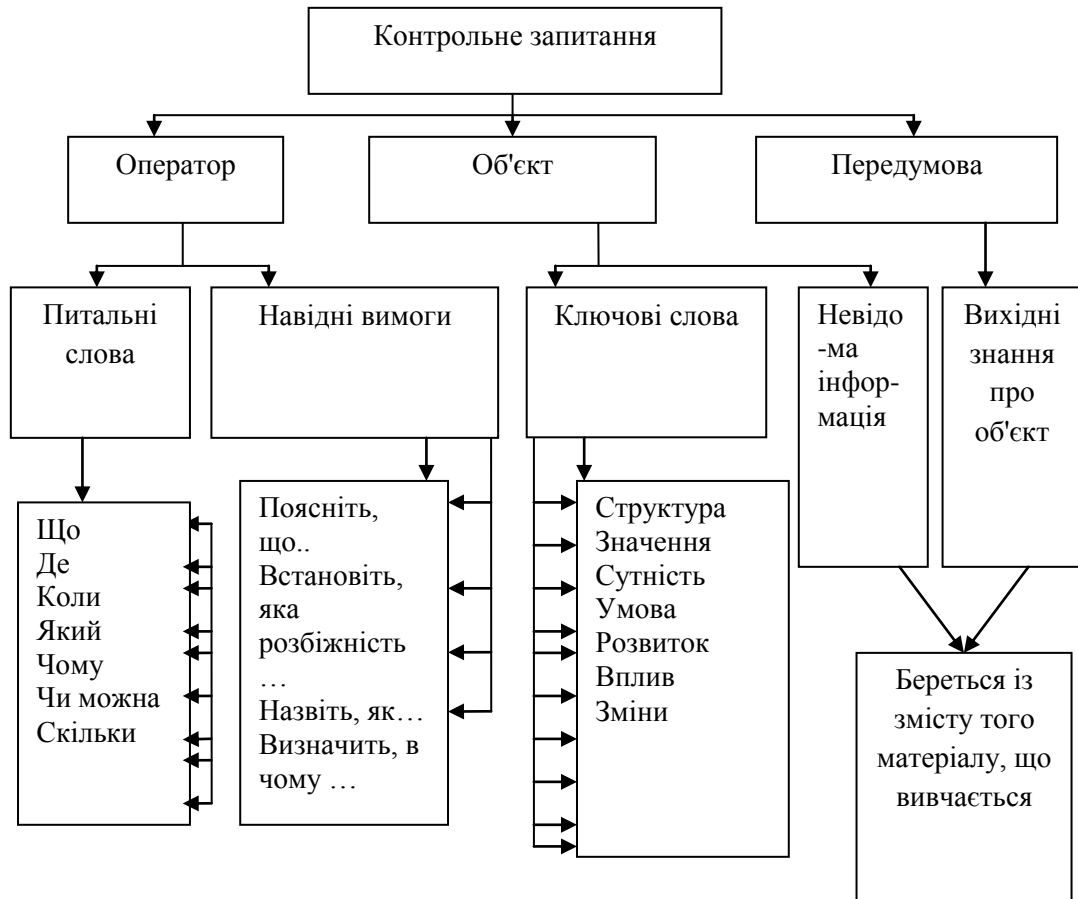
Контрольне запитання

Оператор

Об'єкт

Передумова

Питальні слова

Навідні вимоги

Ключові слова

Невідома інформація

Вихідні знання про об'єкт

Що
Де
Коли
Який
Чому
Чи можна
Скільки

Поясніть, що..
Встановіть, яка розбіжність …
Назвіть, як…
Визначить, в чому …

Структура
Значення
Сутність
Умова
Розвиток
Вплив
Зміни

Береться із змісту того матеріалу, що вивчається